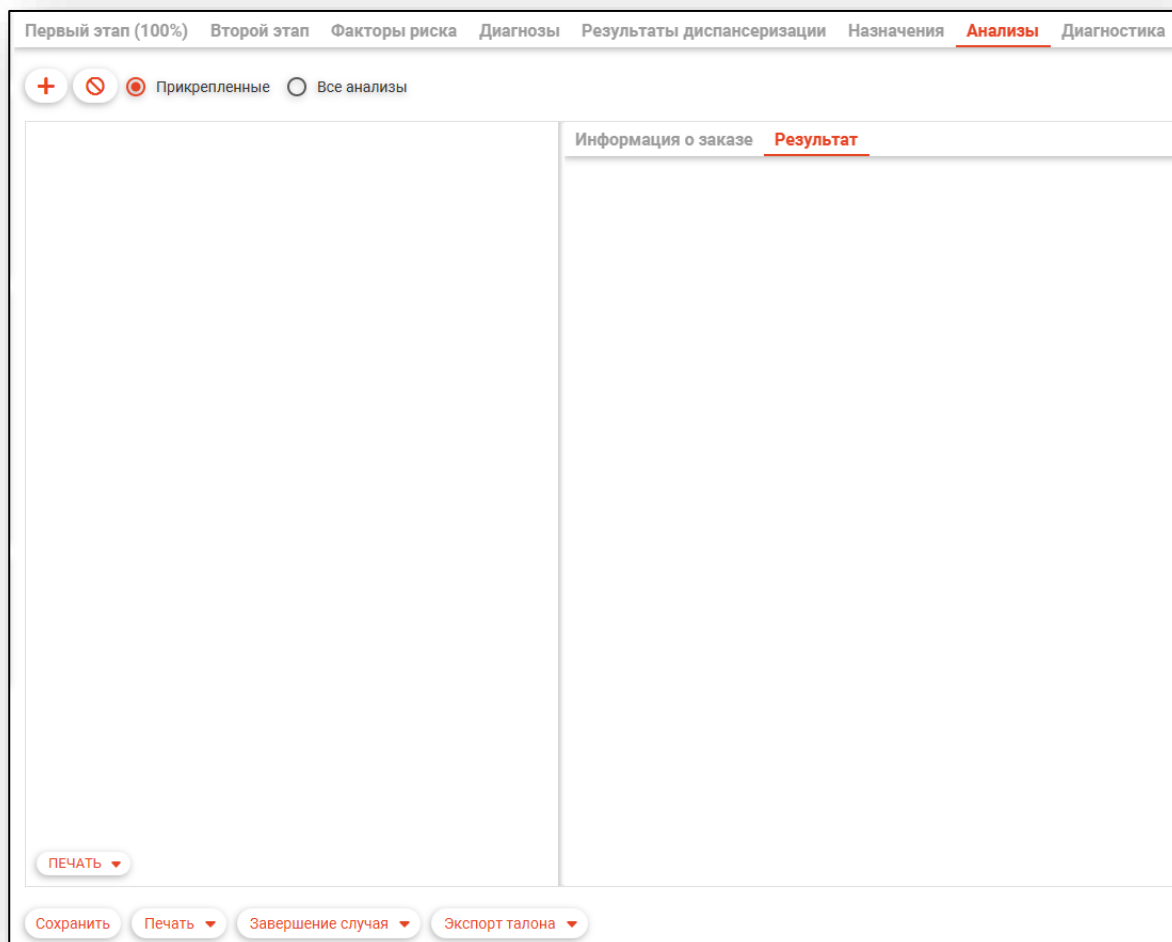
Первый этап (100%) Второй этап Факторы риска Диагнозы Результаты диспансеризации Назначения Анализы Диагностика

+ Прикрепленные Все анализы

Информация о заказе Результат

ПЕЧАТЬ

Сохранить Печать Завершение случая Экспорт талона